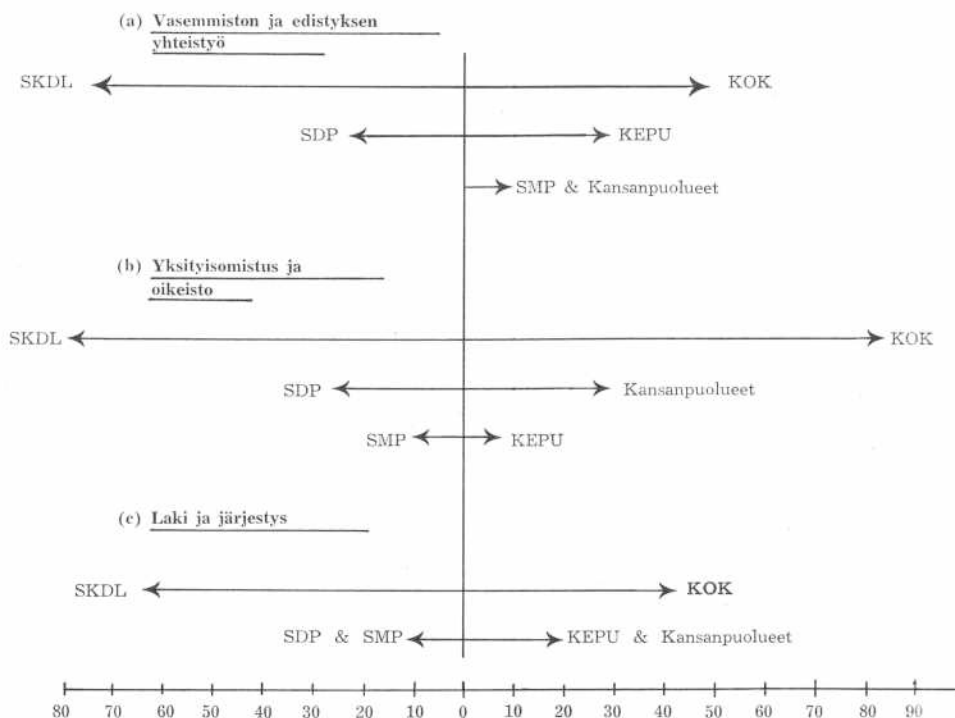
(a) Vasemmiston ja edistyksen yhteistyö

SKDL KOK

SDP KEPU

SMP & Kansanpuolueet

(b) Yksityisomistus ja oikeisto

SKDL KOK

SDP Kansanpuolueet

SMP KEPU

(c) Laki ja järjestys

SKDL KOK

SDP & SMP KEPU & Kansanpuolueet

80 70 60 50 40 30 20 10 0 10 20 30 40 50 60 70 80 90